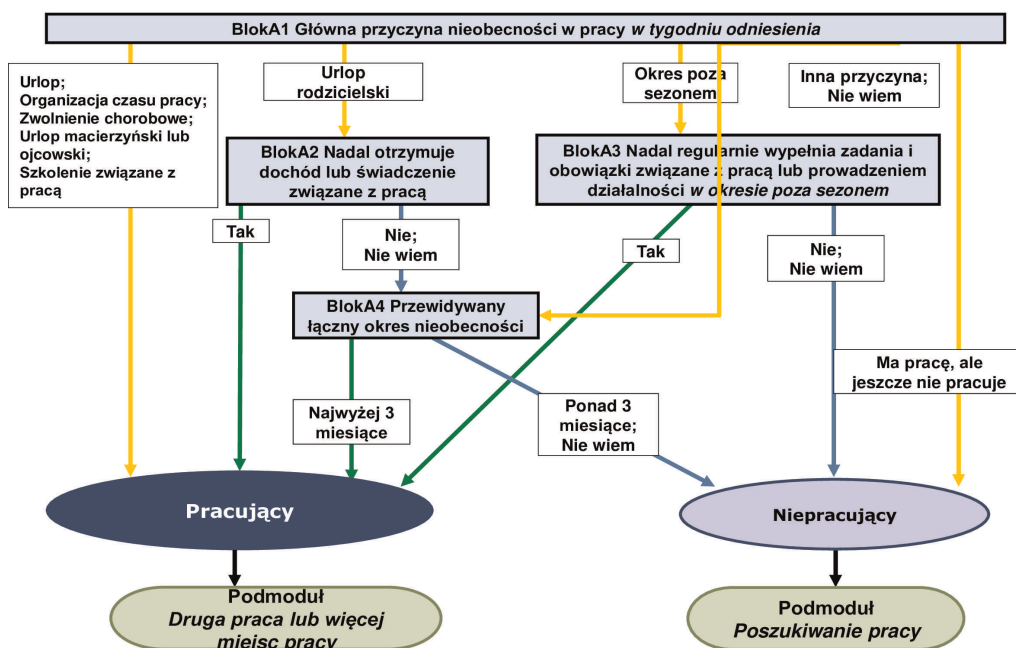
BlokA1 Główna przyczyna nieobecności w pracy *w tygodniu odniesienia*

Urlop;
Organizacja czasu pracy;
Zwolnienie chorobowe;
Urlop macierzyński lub ojcowski;
Szkolenie związane z pracą

Urlop rodzicielski

Okres poza sezonem

Inna przyczyna;
Nie wiem

BlokA2 Nadal otrzymuje dochód lub świadczenie związane z pracą

BlokA3 Nadal regularnie wypełnia zadania i obowiązki związane z pracą lub prowadzeniem działalności *w okresie poza sezonem*

Tak

Nie;
Nie wiem

Tak

Nie;
Nie wiem

BlokA4 Przewidywany łączny okres nieobecności

Ma pracę, ale jeszcze nie pracuje

Najwyżej 3 miesiące

Ponad 3 miesiące;
Nie wiem

Pracujący

Niepracujący

Podmoduł
*Druga praca lub więcej miejsc pracy*

Podmoduł
*Poszukiwanie pracy*